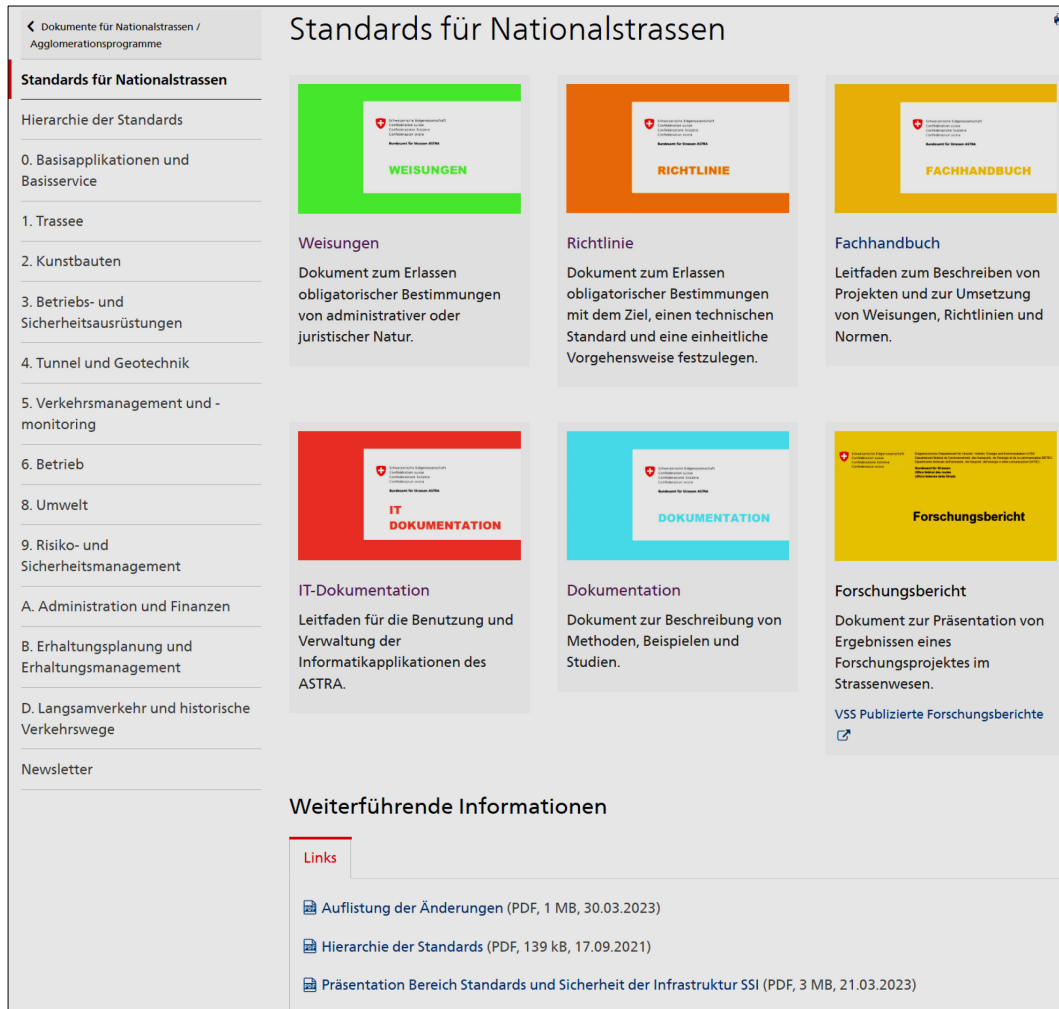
Dokumente für Nationalstrassen / Agglomerationsprogramme

Standards für Nationalstrassen

Hierarchie der Standards

0. Basisapplikationen und Basisservice

1. Trassee

2. Kunstbauten

3. Betriebs- und Sicherheitsausrüstungen

4. Tunnel und Geotechnik

5. Verkehrsmanagement und -monitoring

6. Betrieb

8. Umwelt

9. Risiko- und Sicherheitsmanagement

A. Administration und Finanzen

B. Erhaltungsplanung und Erhaltungsmanagement

D. Langsamverkehr und historische Verkehrswege

Newsletter

Standards für Nationalstrassen

Schweizerische Eidgenossenschaft
Confédération suisse
Confederazione Svizzera
Confederaziun svizra
Bundesamt für Strassen ASTRA
WEISUNGEN

Weisungen

Dokument zum Erlassen obligatorischer Bestimmungen von administrativer oder juristischer Natur.

Schweizerische Eidgenossenschaft
Confédération suisse
Confederazione Svizzera
Confederaziun svizra
Bundesamt für Strassen ASTRA
RICHTLINIE

Richtlinie

Dokument zum Erlassen obligatorischer Bestimmungen mit dem Ziel, einen technischen Standard und eine einheitliche Vorgehensweise festzulegen.

Schweizerische Eidgenossenschaft
Confédération suisse
Confederazione Svizzera
Confederaziun svizra
Bundesamt für Strassen ASTRA
FACHHANDBUCH

Fachhandbuch

Leitfaden zum Beschreiben von Projekten und zur Umsetzung von Weisungen, Richtlinien und Normen.

Schweizerische Eidgenossenschaft
Confédération suisse
Confederazione Svizzera
Confederaziun svizra
Bundesamt für Strassen ASTRA
IT DOKUMENTATION

IT-Dokumentation

Leitfaden für die Benutzung und Verwaltung der Informatikapplikationen des ASTRA.

Schweizerische Eidgenossenschaft
Confédération suisse
Confederazione Svizzera
Confederaziun svizra
Bundesamt für Strassen ASTRA
DOKUMENTATION

Dokumentation

Dokument zur Beschreibung von Methoden, Beispielen und Studien.

Schweizerische Eidgenossenschaft
Confédération suisse
Confederazione Svizzera
Confederaziun svizra
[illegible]
Forschungsbericht

Forschungsbericht

Dokument zur Präsentation von Ergebnissen eines Forschungsprojektes im Strassenwesen.

VSS Publizierte Forschungsberichte

Weiterführende Informationen

Links

Auflistung der Änderungen (PDF, 1 MB, 30.03.2023)

Hierarchie der Standards (PDF, 139 kB, 17.09.2021)

Präsentation Bereich Standards und Sicherheit der Infrastruktur SSI (PDF, 3 MB, 21.03.2023)